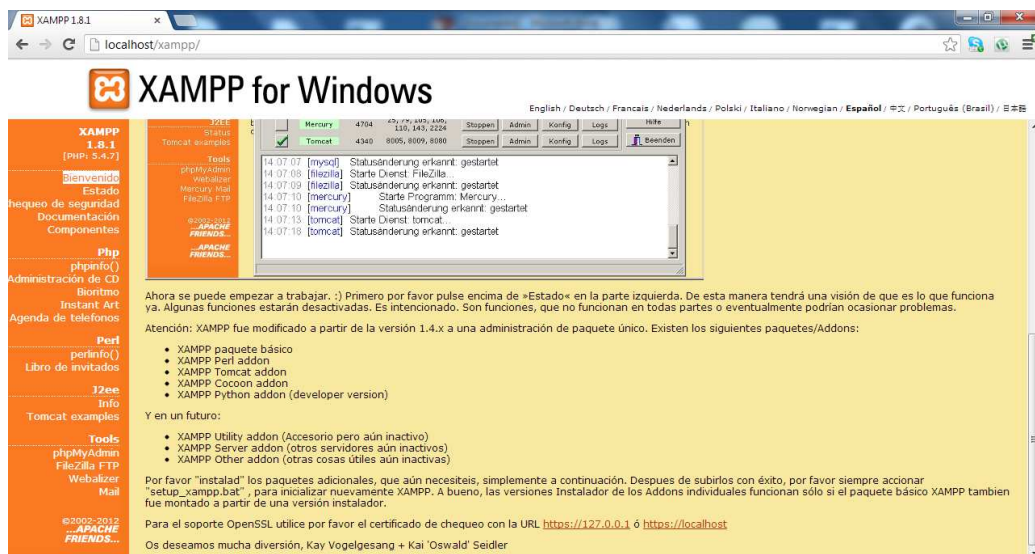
XAMPP 1.8.1
×
localhost/xampp/

XAMPP for Windows

English / Deutsch / Francais / Nederlands / Polski / Italiano / Norwegian / Español / 中文 / Português (Brasil) / 日本語

XAMPP
1.8.1
[PHP: 5.4.7]

Bienvenido
Estado
hequeo de seguridad
Documentación
Componentes

Php
phpinfo()
Administración de CD
Bioritmo
Instant Art
Agenda de telefonos

Perl
perlinfo()
Libro de invitados

J2ee
Info
Tomcat examples

Tools
phpMyAdmin
FileZilla FTP
Webalizer
Mail

©2002-2012
...APACHE
FRIENDS...

J2EE
Status
Tomcat examples
Tools
phpMyAdmin
Webalizer
Mercury Mail
FileZilla FTP
©2002-2012
...APACHE
FRIENDS...
...APACHE
FRIENDS...

| | Mercury | 4704 | 25, 79, 105, 106, 110, 143, 2224 | Stoppen | Admin | Konfig | Logs |
| --- | --- | --- | --- | --- | --- | --- | --- |
| | Tomcat | 4340 | 8005, 8009, 8080 | Stoppen | Admin | Konfig | Logs |

Hilfe
Beenden

14:07:07 [mysql] Statusänderung erkannt: gestartet
14:07:08 [filezilla] Starte Dienst: FileZilla...
14:07:09 [filezilla] Statusänderung erkannt: gestartet
14:07:10 [mercury] Starte Programm: Mercury...
14:07:10 [mercury] Statusänderung erkannt: gestartet
14:07:13 [tomcat] Starte Dienst: tomcat...
14:07:18 [tomcat] Statusänderung erkannt: gestartet

Ahora se puede empezar a trabajar. :) Primero por favor pulse encima de »Estado« en la parte izquierda. De esta manera tendrá una visión de que es lo que funciona ya. Algunas funciones estarán desactivadas. Es intencionado. Son funciones, que no funcionan en todas partes o eventualmente podrían ocasionar problemas.

Atención: XAMPP fue modificado a partir de la versión 1.4.x a una administración de paquete único. Existen los siguientes paquetes/Addons:

- XAMPP paquete básico
- XAMPP Perl addon
- XAMPP Tomcat addon
- XAMPP Cocoon addon
- XAMPP Python addon (developer version)

Y en un futuro:

- XAMPP Utility addon (Accesorio pero aún inactivo)
- XAMPP Server addon (otros servidores aún inactivos)
- XAMPP Other addon (otras cosas útiles aún inactivas)

Por favor "instalad" los paquetes adicionales, que aún necesiteis, simplemente a continuación. Despues de subirlos con éxito, por favor siempre accionar "setup_xampp.bat" , para inicializar nuevamente XAMPP. A bueno, las versiones Instalador de los Addons individuales funcionan sólo si el paquete básico XAMPP tambien fue montado a partir de una versión instalador.

Para el soporte OpenSSL utilice por favor el certificado de chequeo con la URL https://127.0.0.1 ó https://localhost

Os deseamos mucha diversión, Kay Vogelgesang + Kai 'Oswald' Seidler